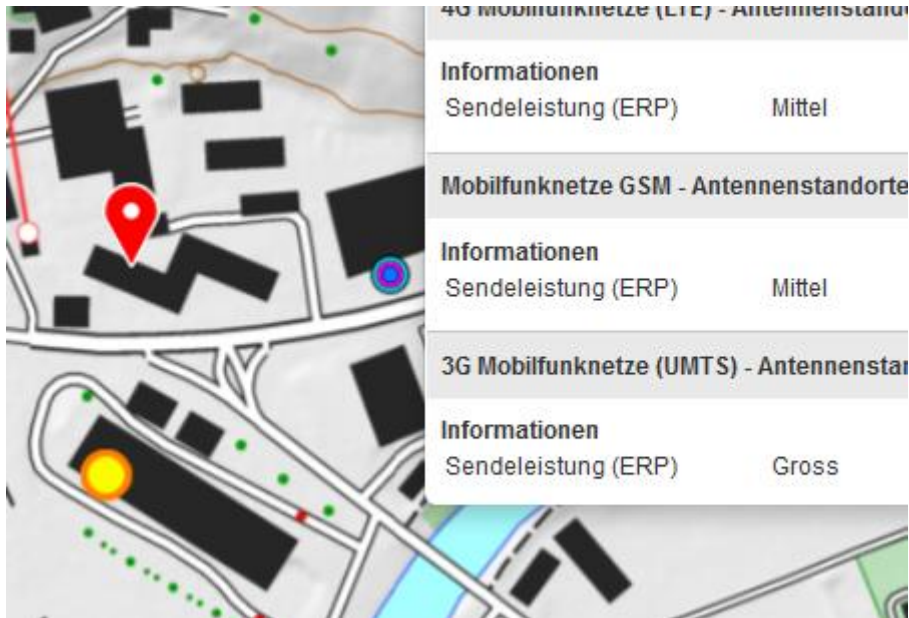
4G Mobilfunknetze (LTE) - Antennenstand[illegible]

Informationen
Sendeleistung (ERP) Mittel

Mobilfunknetze GSM - Antennenstandorte

Informationen
Sendeleistung (ERP) Mittel

3G Mobilfunknetze (UMTS) - Antennenstan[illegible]

Informationen
Sendeleistung (ERP) Gross